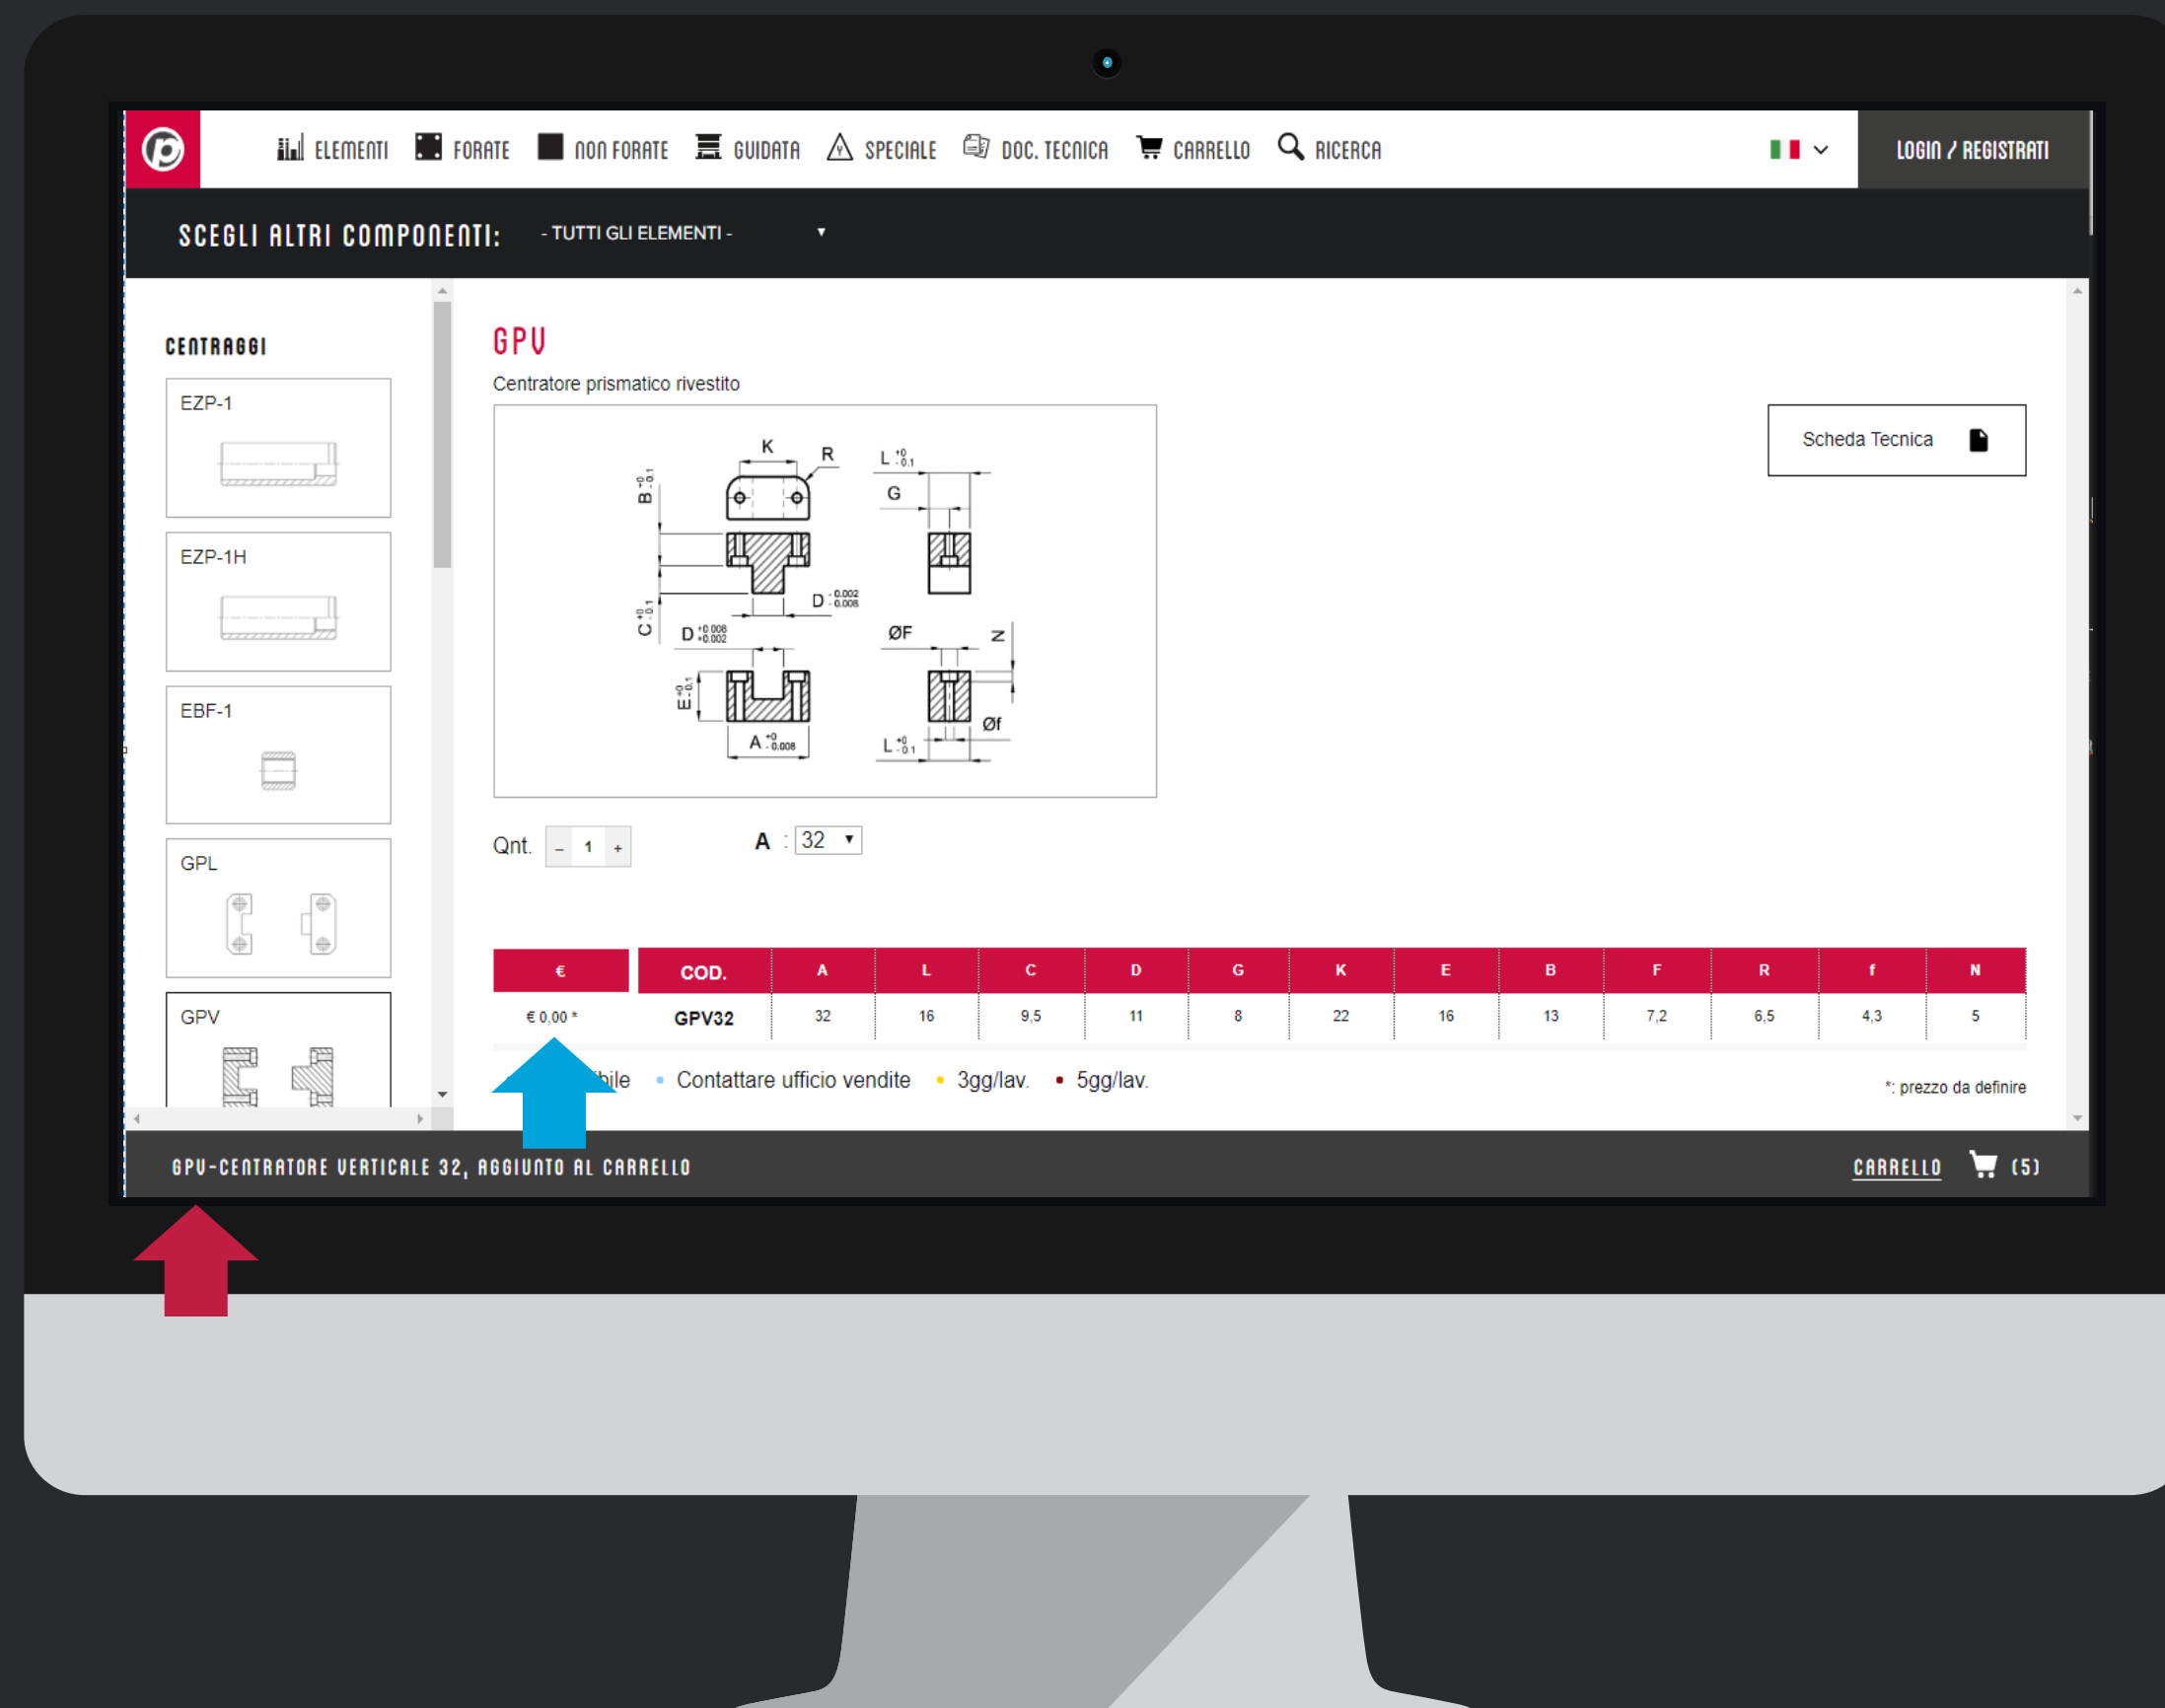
ELEMENTI FORATE NON FORATE GUIDATA SPECIALE DOC. TECNICA CARRELLO RICERCA

LOGIN / REGISTRATI

SCEGLI ALTRI COMPONENTI: - TUTTI GLI ELEMENTI -

CENTRAGGI

EZP-1

EZP-1H

EBF-1

GPL

GPV

GPV

Centratore prismatico rivestito

Scheda Tecnica

K R L $^{+0}_{-0.1}$ G B $^{+0}_{-0.1}$ D $^{-0.002}_{-0.008}$ C $^{+0}_{-0.1}$ D $^{+0.008}_{+0.002}$ ØF N E $^{+0}_{-0.1}$ A $^{+0}_{-0.008}$ L $^{+0}_{-0.1}$ Øf

Qnt. – 1 +

A : 32

| € | COD. | A | L | C | D | G | K | E | B | F | R | f | N |
|---|---|---|---|---|---|---|---|---|---|---|---|---|---|
| € 0,00 * | GPV32 | 32 | 16 | 9,5 | 11 | 8 | 22 | 16 | 13 | 7,2 | 6,5 | 4,3 | 5 |

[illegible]bile • Contattare ufficio vendite • 3gg/lav. • 5gg/lav.

*: prezzo da definire

GPV-CENTRATORE VERTICALE 32, AGGIUNTO AL CARRELLO

CARRELLO (5)